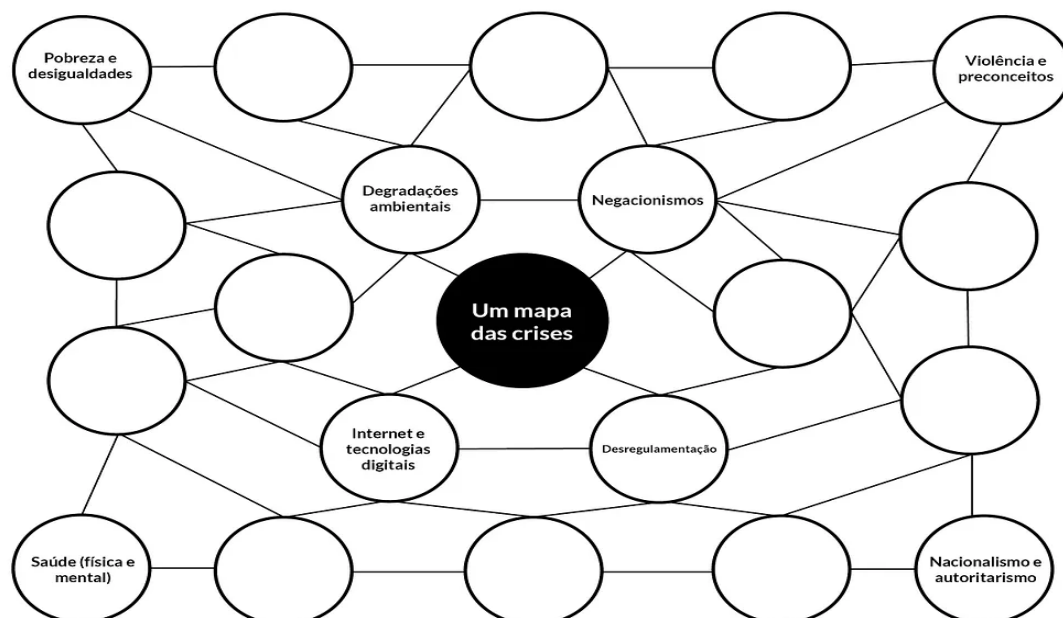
Pobreza e desigualdades

Violência e preconceitos

Degradações ambientais

Negacionismos

Um mapa das crises

Internet e tecnologias digitais

Desregulamentação

Saúde (física e mental)

Nacionalismo e autoritarismo